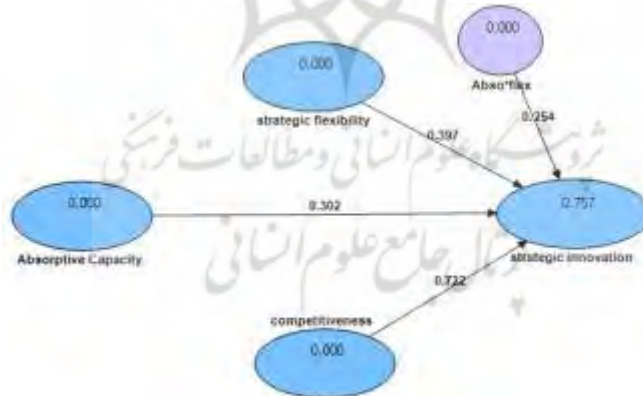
0.000

Abso*flex

0.000

strategic flexibility

0.397

0.254

0.000

Absorptive Capacity

0.302

0.757

strategic innovation

0.732

competitiveness

0.000

پژوهشگاه علوم انسانی و مطالعات فرهنگی
پرتال جامع علوم انسانی